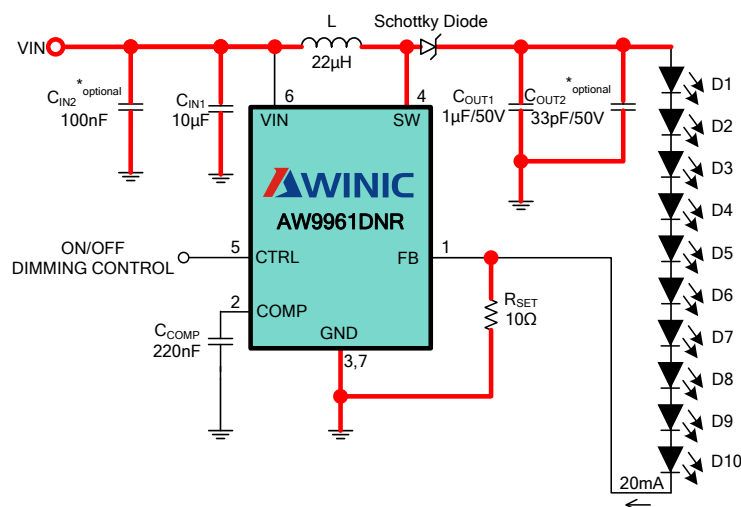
VIN
$C_{IN2}$ *optional
100nF
$C_{IN1}$
10μF
L
22μH
Schottky Diode
6
4
VIN
SW
$C_{OUT1}$
1μF/50V
$C_{OUT2}$ *optional
33pF/50V
D1
D2
D3
D4
D5
D6
D7
D8
D9
D10
AWINIC
AW9961DNR
ON/OFF
DIMMING CONTROL
5
CTRL
FB
1
2
COMP
$C_{COMP}$
220nF
GND
3,7
$R_{SET}$
10Ω
20mA